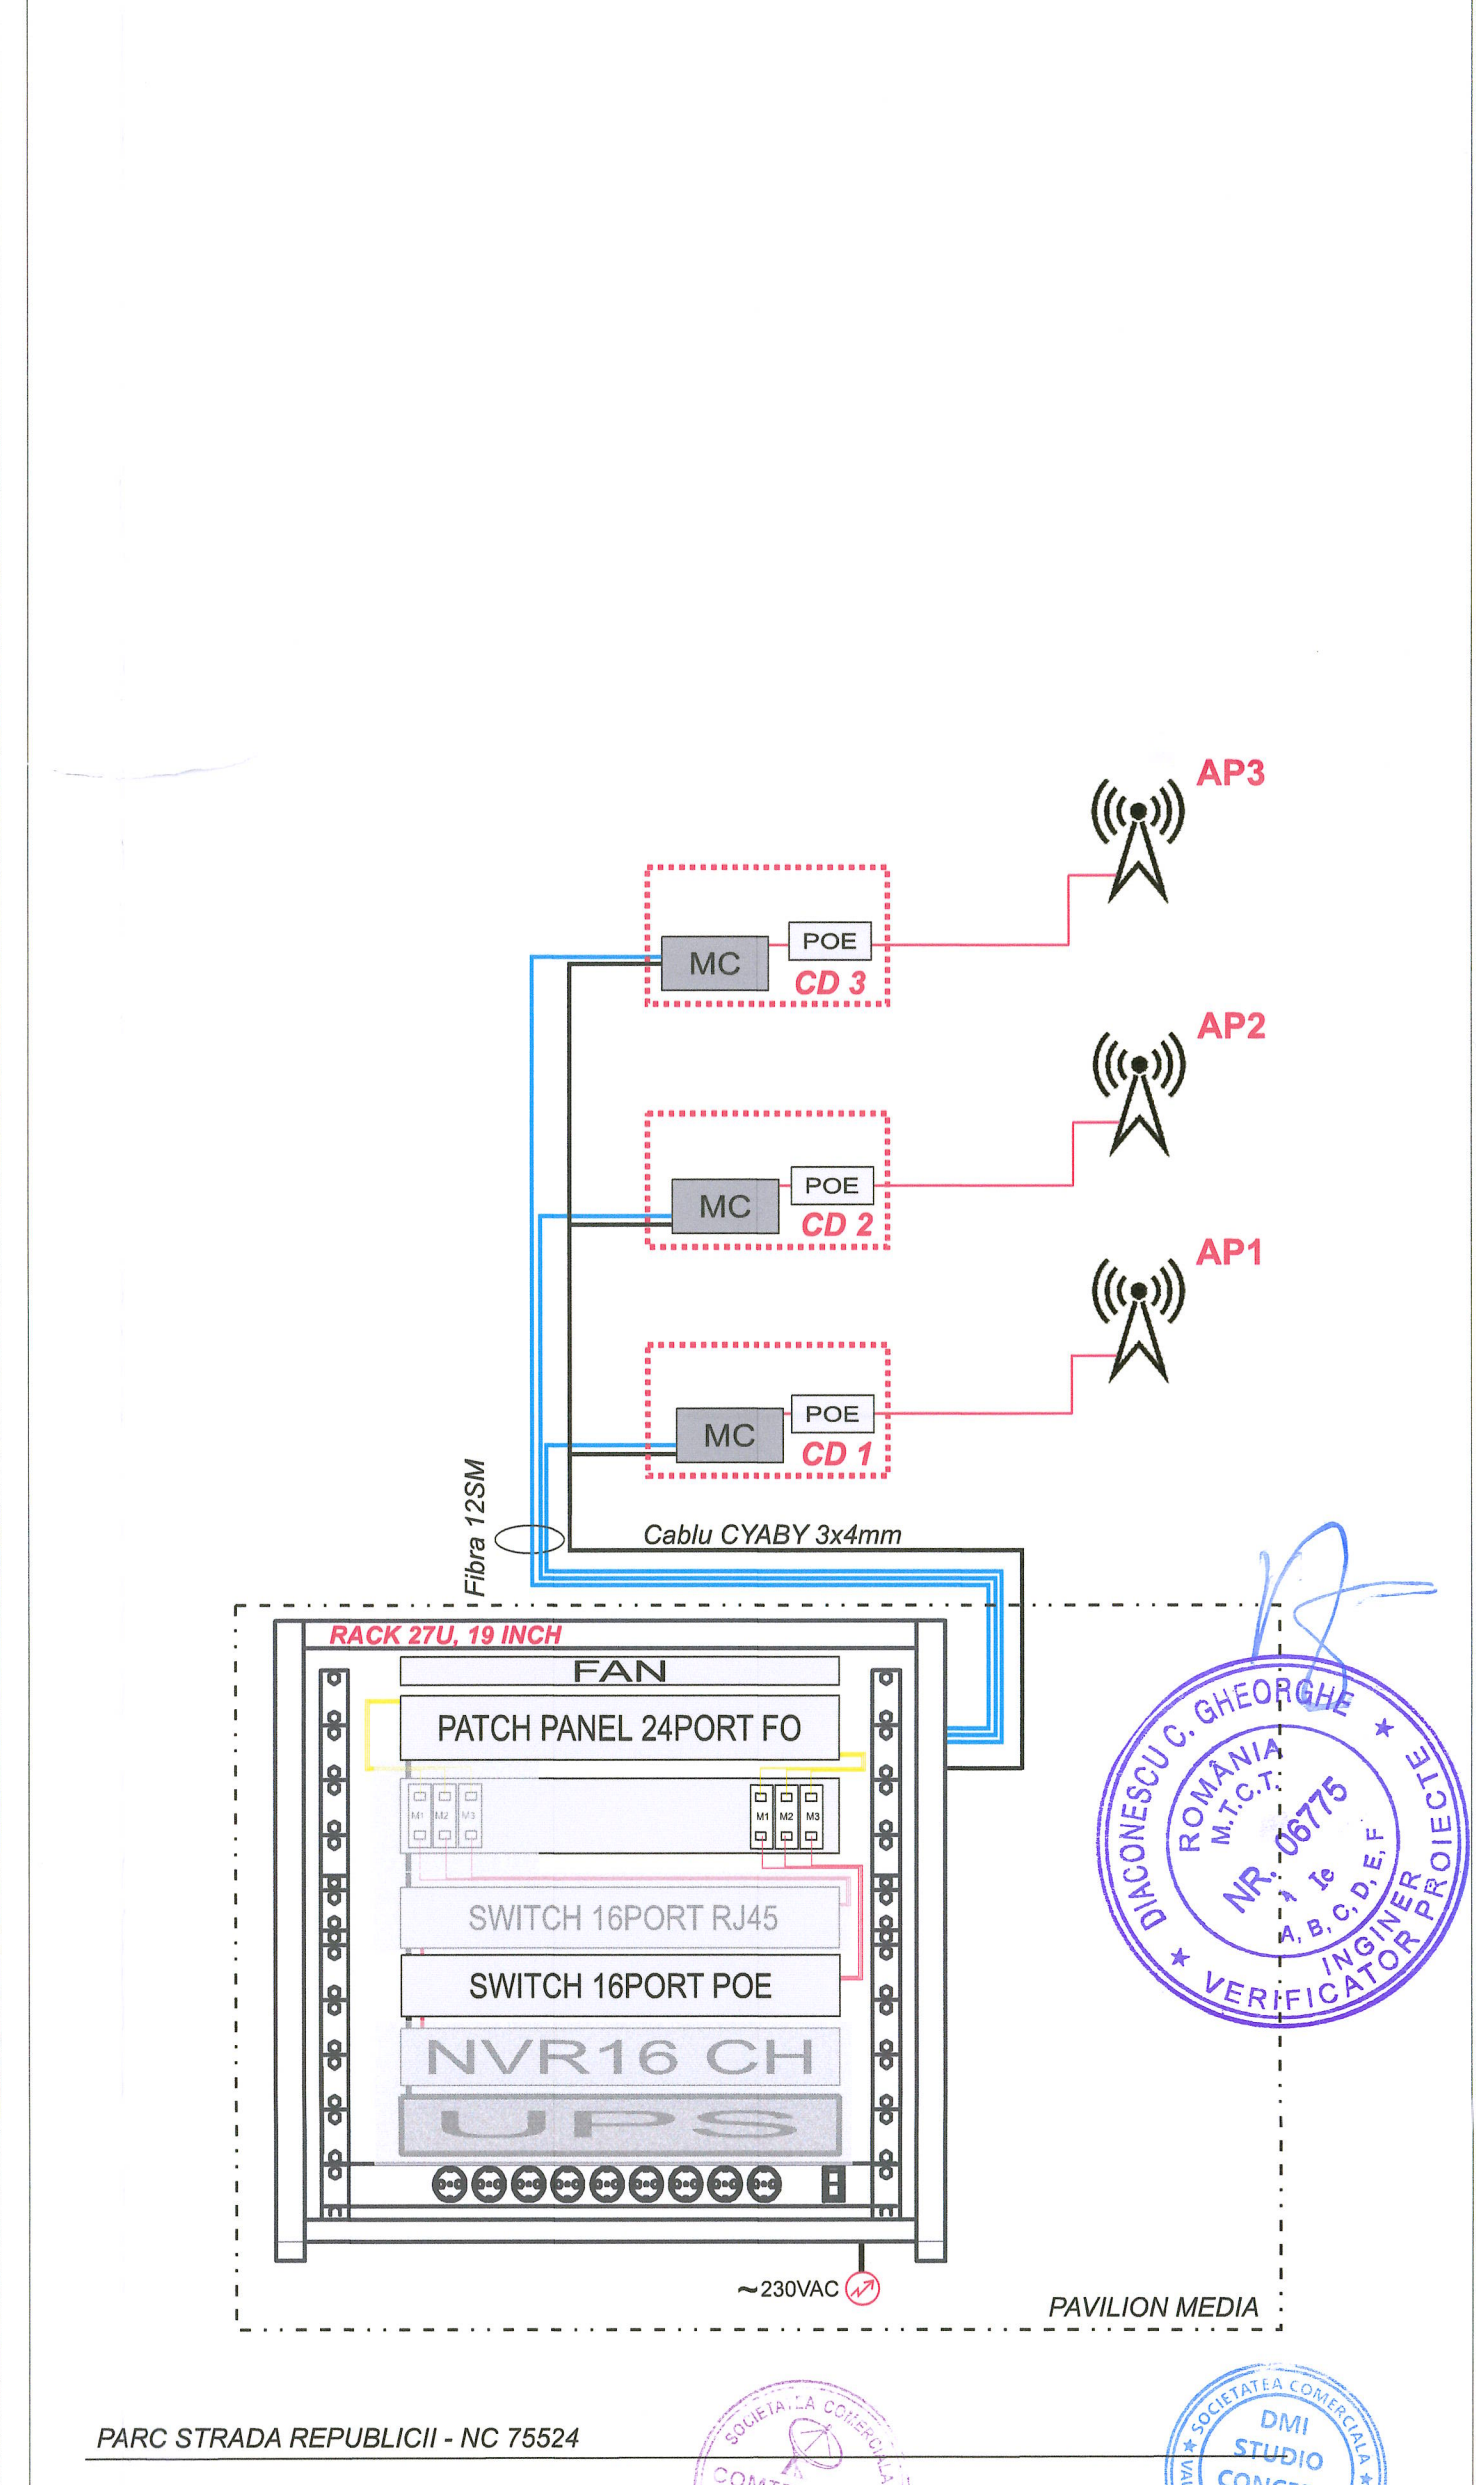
AP3

POE
MC
CD 3

AP2

POE
MC
CD 2

AP1

POE
MC
CD 1

Fibra 12SM
Cablu CYABY 3x4mm

RACK 27U, 19 INCH
FAN
PATCH PANEL 24PORT FO
M1 M2 M3
M1 M2 M3
SWITCH 16PORT RJ45
SWITCH 16PORT POE
NVR16 CH
UPS

~230VAC

PAVILION MEDIA

DIACONESCU C. GHEORGHE
ROMÂNIA
M.T.C.T.
NR. 06775
A, B, C, D, E, F, Ie
INGINER VERIFICATOR PROIECTE

PARC STRADA REPUBLICII - NC 75524

SOCIETATEA COMERCIALA
COM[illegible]

SOCIETATEA COMERCIALA
DMI STUDIO
CONC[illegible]